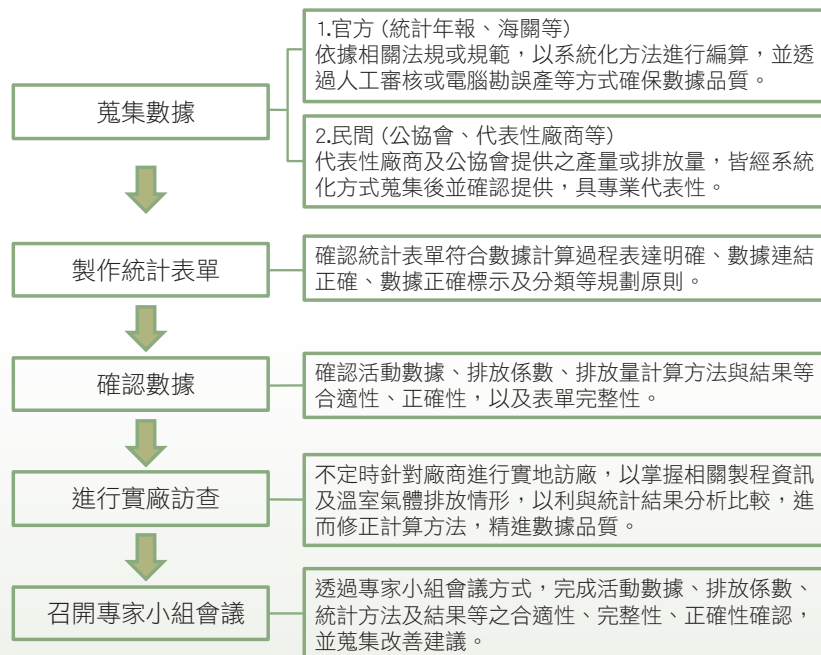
蒐集數據

1.官方（統計年報、海關等）
依據相關法規或規範，以系統化方法進行編算，並透過人工審核或電腦勘誤產等方式確保數據品質。

2.民間（公協會、代表性廠商等）
代表性廠商及公協會提供之產量或排放量，皆經系統化方式蒐集後並確認提供，具專業代表性。

製作統計表單

確認統計表單符合數據計算過程表達明確、數據連結正確、數據正確標示及分類等規劃原則。

確認數據

確認活動數據、排放係數、排放量計算方法與結果等合適性、正確性，以及表單完整性。

進行實廠訪查

不定時針對廠商進行實地訪廠，以掌握相關製程資訊及溫室氣體排放情形，以利與統計結果分析比較，進而修正計算方法，精進數據品質。

召開專家小組會議

透過專家小組會議方式，完成活動數據、排放係數、統計方法及結果等之合適性、完整性、正確性確認，並蒐集改善建議。